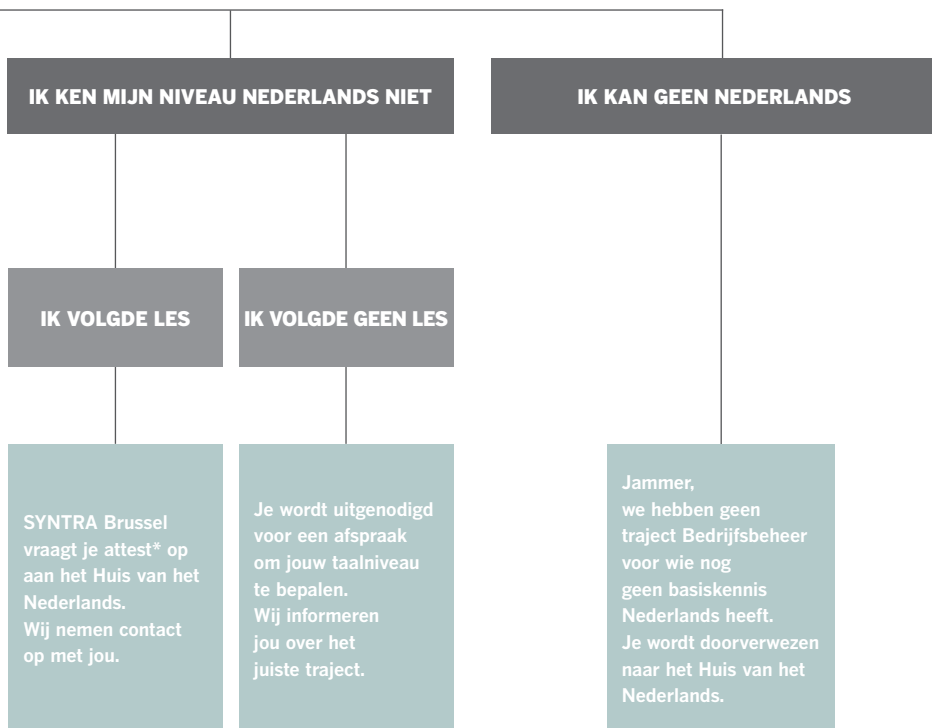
IK KEN MIJN NIVEAU NEDERLANDS NIET

IK KAN GEEN NEDERLANDS

IK VOLGDE LES

IK VOLGDE GEEN LES

SYNTRA Brussel vraagt je attest* op aan het Huis van het Nederlands.
Wij nemen contact op met jou.

Je wordt uitgenodigd voor een afspraak om jouw taalniveau te bepalen.
Wij informeren jou over het juiste traject.

Jammer,
we hebben geen traject Bedrijfsbeheer voor wie nog geen basiskennis Nederlands heeft.
Je wordt doorverwezen naar het Huis van het Nederlands.